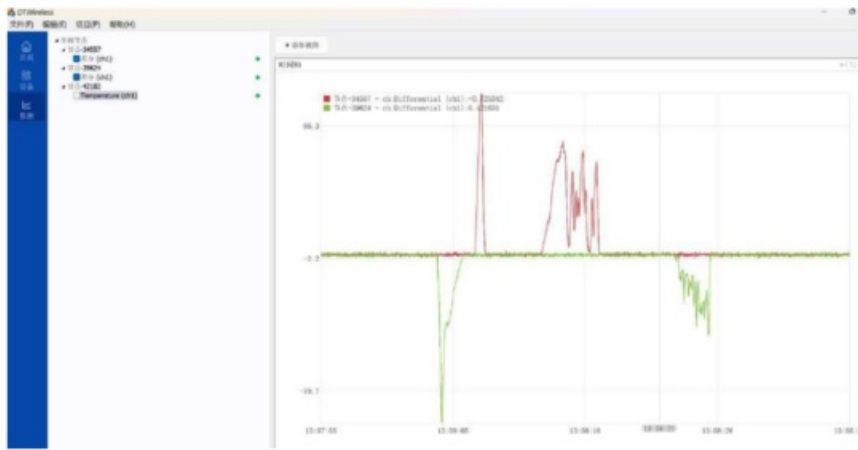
DT Wireless
文件(F) 编辑(E) 项目(P) 帮助(H)

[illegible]
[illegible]
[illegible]

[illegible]
节点-34557
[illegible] (ch1)
节点-39624
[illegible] (ch1)
节点-42182
Temperature (ch1)

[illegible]

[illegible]

节点-34557 - ch.Differential (ch1):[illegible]
节点-39624 - ch.Differential (ch1):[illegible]

98.3
-2.3
-79.7

15:07:55 15:08:05 15:08:14 15:08:23 15:08:28 15:08:3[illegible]